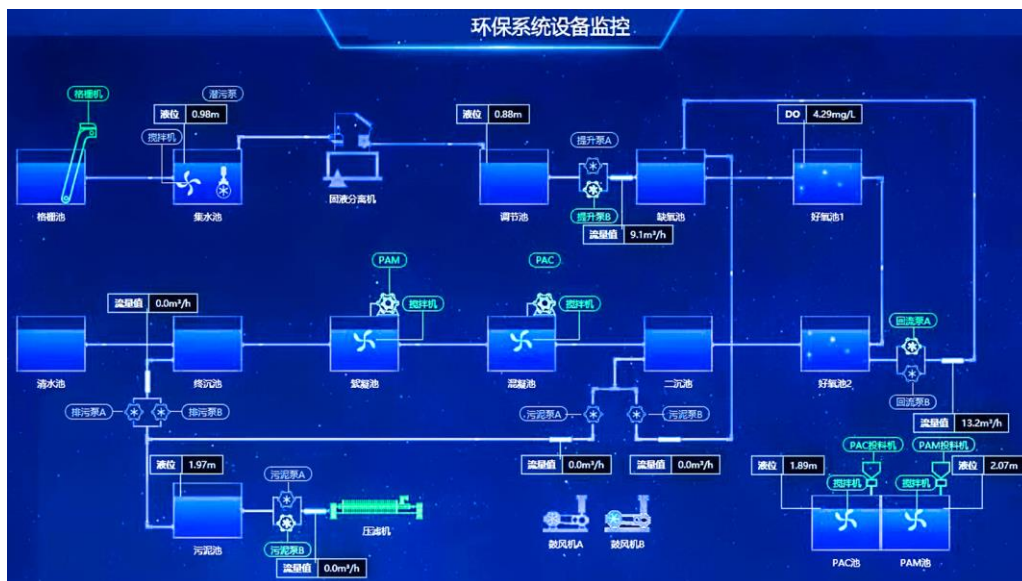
环保系统设备监控

格栅机
液位 0.98m
潜污泵
搅拌机
格栅池
集水池
固液分离机
液位 0.88m
调节池
提升泵A
提升泵B
流量值 9.1m³/h
缺氧池
DO 4.29mg/L
好氧池1

PAM
PAC
流量值 0.0m³/h
搅拌机
搅拌机
清水池
终沉池
絮凝池
混凝池
二沉池
好氧池2
回流泵A
回流泵B
流量值 13.2m³/h
排污泵A
排污泵B
污泥泵A
污泥泵B
流量值 0.0m³/h
流量值 0.0m³/h

液位 1.97m
污泥泵A
污泥泵B
压滤机
污泥池
流量值 0.0m³/h
鼓风机A
鼓风机B
PAC投料机
PAM投料机
液位 1.89m
液位 2.07m
搅拌机
搅拌机
PAC池
PAM池